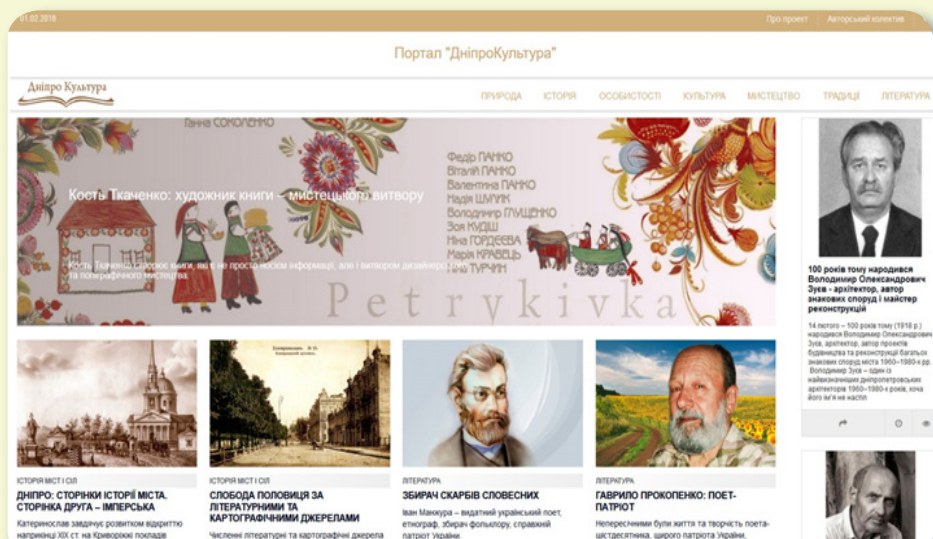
01.02.2018

Про проект | Авторський колектив

Портал "ДніпроКультура"

Дніпро Культура

ПРИРОДА ІСТОРІЯ ОСОБИСТОСТІ КУЛЬТУРА МИСТЕЦТВО ТРАДИЦІЇ ЛІТЕРАТУРА

Ганна СОКОЛЕНКО

Федір ПАНКО
Віталій ПАНКО
Валентина ПАНКО
Надія ШИЛІК
Володимир ГЛУЩЕНКО
Зоя КУДІШ
Ніна ГОРДЄЄВА
Марія КРАВЕЦЬ
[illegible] ТУРЧИН

Petrykivka

Кость Ткаченко: художник книги – мистецького витвору

Кость Ткаченко створює книги, які є не просто носієм інформації, але і витвором дизайнерського та поліграфічного мистецтва.

100 років тому народився Володимир Олександрович Зуєв - архітектор, автор знакових споруд і майстер реконструкцій

14 лютого – 100 років тому (1918 р.) народився Володимир Олександрович Зуєв, архітектор, автор проектів будівництва та реконструкції багатьох знакових споруд міста 1960–1980-х рр. Володимир Зуєв – один із найвизначніших дніпропетровських архітекторів 1960–1980-х років, хоча його ім'я не настіл

Катеринослав. № 10

ІСТОРІЯ МІСТ І СІЛ
ДНІПРО: СТОРІНКИ ІСТОРІЇ МІСТА. СТОРІНКА ДРУГА – ІМПЕРСЬКА
Катеринослав завдячує розвитком відкриттю наприкінці XIX ст. на Криворіжжі покладів

ІСТОРІЯ МІСТ І СІЛ
СЛОБОДА ПОЛОВИЦЯ ЗА ЛІТЕРАТУРНИМИ ТА КАРТОГРАФІЧНИМИ ДЖЕРЕЛАМИ
Численні літературні та картографічні джерела

ЛІТЕРАТУРА
ЗБИРАЧ СКАРБІВ СЛОВЕСНИХ
Іван Манжура – видатний український поет, етнограф, збирач фольклору, справжній патріот України.

ЛІТЕРАТУРА
ГАВРИЛО ПРОКОПЕНКО: ПОЕТ-ПАТРІОТ
Непересічними були життя та творчість поета-шістдесятника, щирого патріота України.